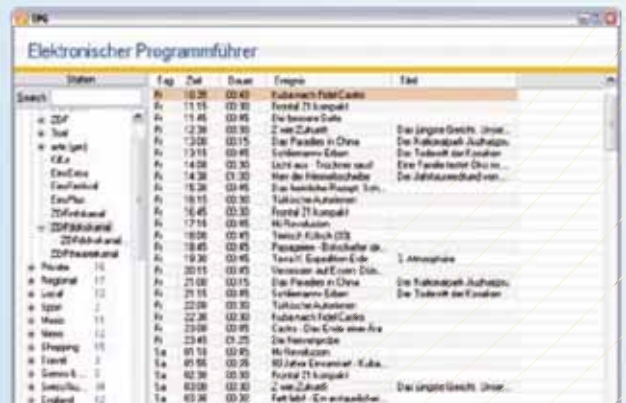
EPG

Elektronischer Programmführer

Stationen

Search

ZDF
Tool
arte (ger)
KiKa
ZDFinfo
ZDFneo
ZDFkultur
ZDFdokukanal
ZDFdokukanal
ZDFtheaterkanal
Private
Regional
Local
Sport
Music
News
Shopping
Travel
Games
Sonstige
Erotik

| Tag | Zeit | Dauer | Ereignis | Titel |
|---|---|---|---|---|
| Fr | 10:35 | 00:40 | Kuba nach Fidel Castro | |
| Fr | 11:15 | 00:30 | Frontal 21 kompakt | |
| Fr | 11:45 | 00:45 | Die bessere Seite | |
| Fr | 12:30 | 00:30 | Z wie Zukunft | Das jüngste Gericht. Unser... |
| Fr | 13:00 | 00:15 | Das Paradies in China | Die Kalkskapelle Jiuzhaigou |
| Fr | 13:15 | 00:45 | Schlemmen Erben | Der Todesritt der Kosaken |
| Fr | 14:00 | 00:30 | Licht aus - Trocken raus! | Eine Familie testet Ohne m... |
| Fr | 14:30 | 01:30 | Hier die Himmelsschreiber | Die Jahrtausendwende von... |
| Fr | 15:30 | 00:45 | Das heimliche Rezept. Sch... | |
| Fr | 16:15 | 00:30 | Türkische Autorennen | |
| Fr | 16:45 | 00:30 | Frontal 21 kompakt | |
| Fr | 17:15 | 00:45 | Mr Revolution | |
| Fr | 18:00 | 00:45 | Terra X: Kulturlolle | |
| Fr | 18:45 | 00:45 | Papageien - Botschafter de... | |
| Fr | 19:30 | 00:45 | Terra X: Expedition Erde | 1. Atmosphäre |
| Fr | 20:15 | 00:45 | Verwesen auf Erzen. Dün... | |
| Fr | 21:00 | 00:15 | Das Paradies in China | Die Kalkskapelle Jiuzhaigou |
| Fr | 21:15 | 00:45 | Schlemmen Erben | Der Todesritt der Kosaken |
| Fr | 22:00 | 00:30 | Türkische Autorennen | |
| Fr | 22:30 | 00:30 | Kuba nach Fidel Castro | |
| Fr | 23:00 | 00:45 | Castro - Das Ende einer Ära | |
| Fr | 23:45 | 01:25 | Die Nervenprobe | |
| Sa | 01:10 | 00:45 | Mr Revolution | |
| Sa | 01:55 | 00:35 | 50 Jahre Einmarsch - Kuba... | |
| Sa | 02:30 | 00:30 | Frontal 21 kompakt | |
| Sa | 03:00 | 00:30 | Z wie Zukunft | Das jüngste Gericht. Unser... |
| Sa | 03:30 | 00:30 | Fett lebt - Ein erstaunlicher... | |